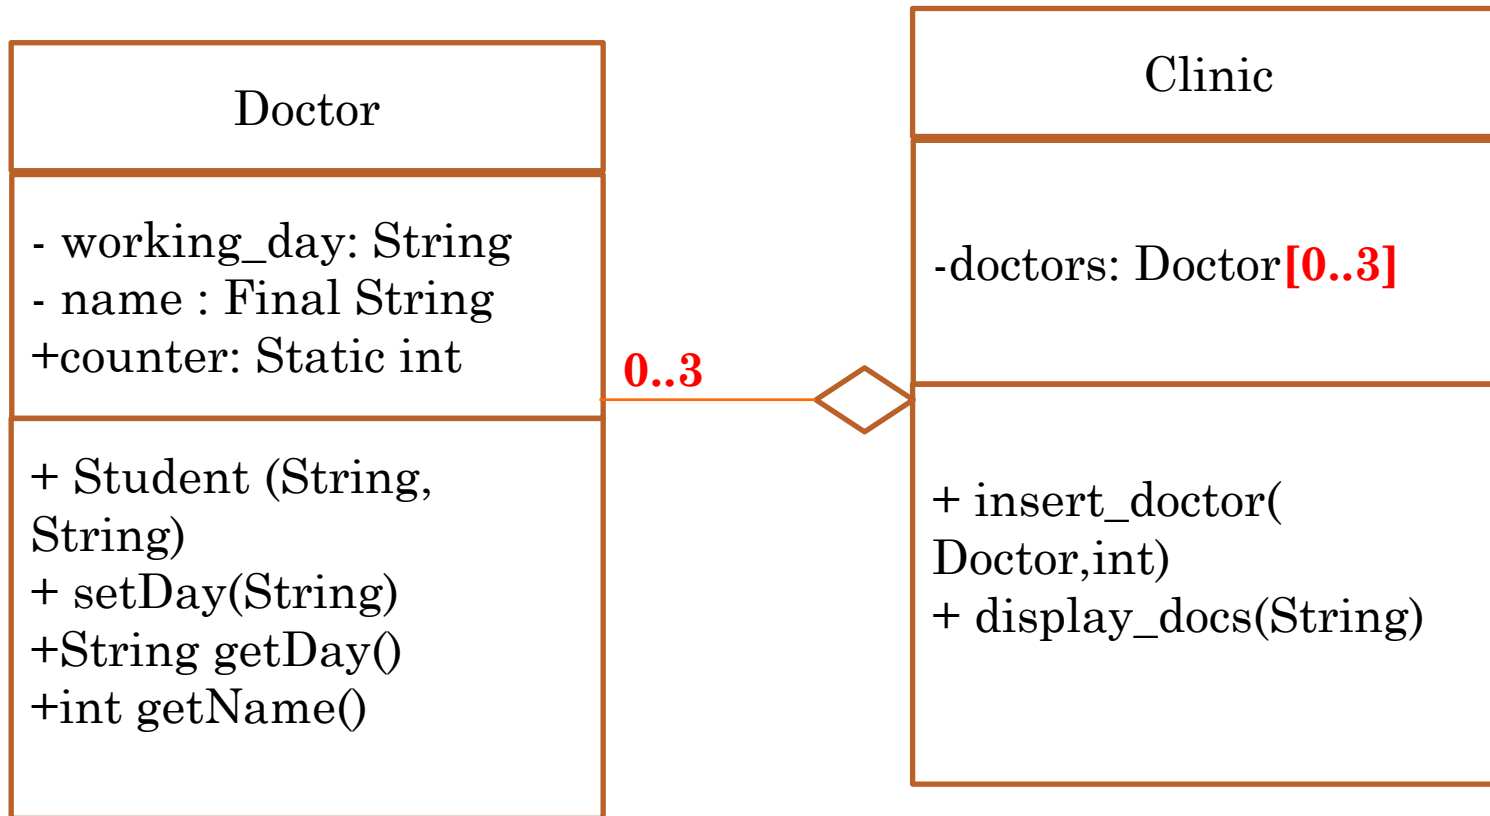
Doctor

- working_day: String
- name : Final String
+counter: Static int

+ Student (String, String)
+ setDay(String)
+String getDay()
+int getName()

0..3

Clinic

-doctors: Doctor[0..3]

+ insert_doctor( Doctor,int)
+ display_docs(String)